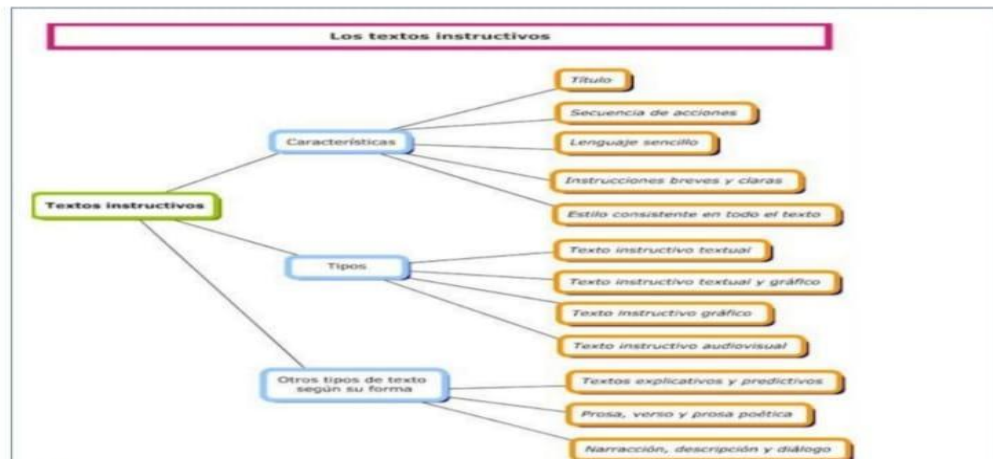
Los textos instructivos

Textos instructivos

Características

Título

Secuencia de acciones

Lenguaje sencillo

Instrucciones breves y claras

Estilo consistente en todo el texto

Tipos

Texto instructivo textual

Texto instructivo textual y gráfico

Texto instructivo gráfico

Texto instructivo audiovisual

Otros tipos de texto según su forma

Textos explicativos y predictivos

Prosa, verso y prosa poética

Narracción, descripción y diálogo